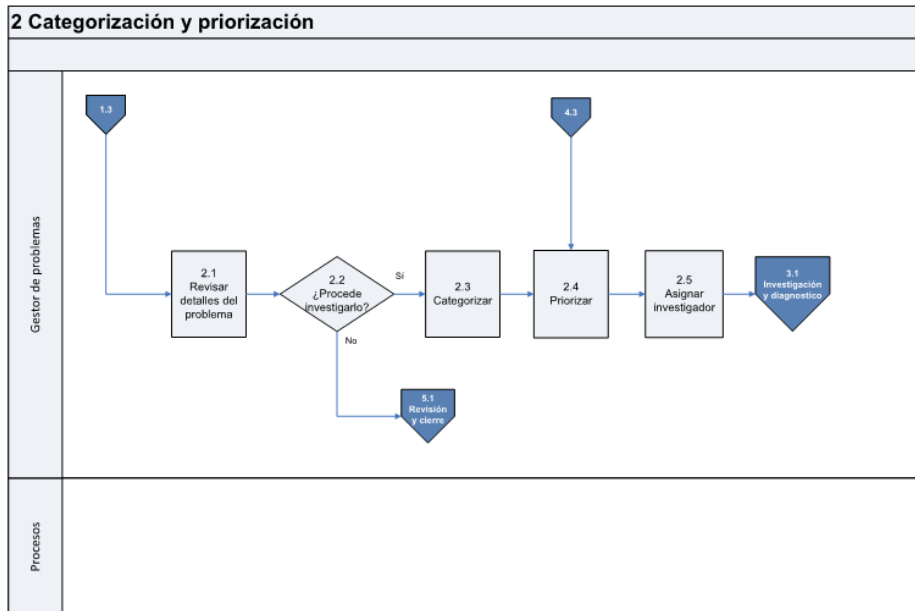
2 Categorización y priorización

Gestor de problemas

1.3

4.3

2.1 Revisar detalles del problema

2.2 ¿Procede investigarlo?

Sí

No

2.3 Categorizar

2.4 Priorizar

2.5 Asignar investigador

3.1 Investigación y diagnostico

5.1 Revisión y cierre

Procesos